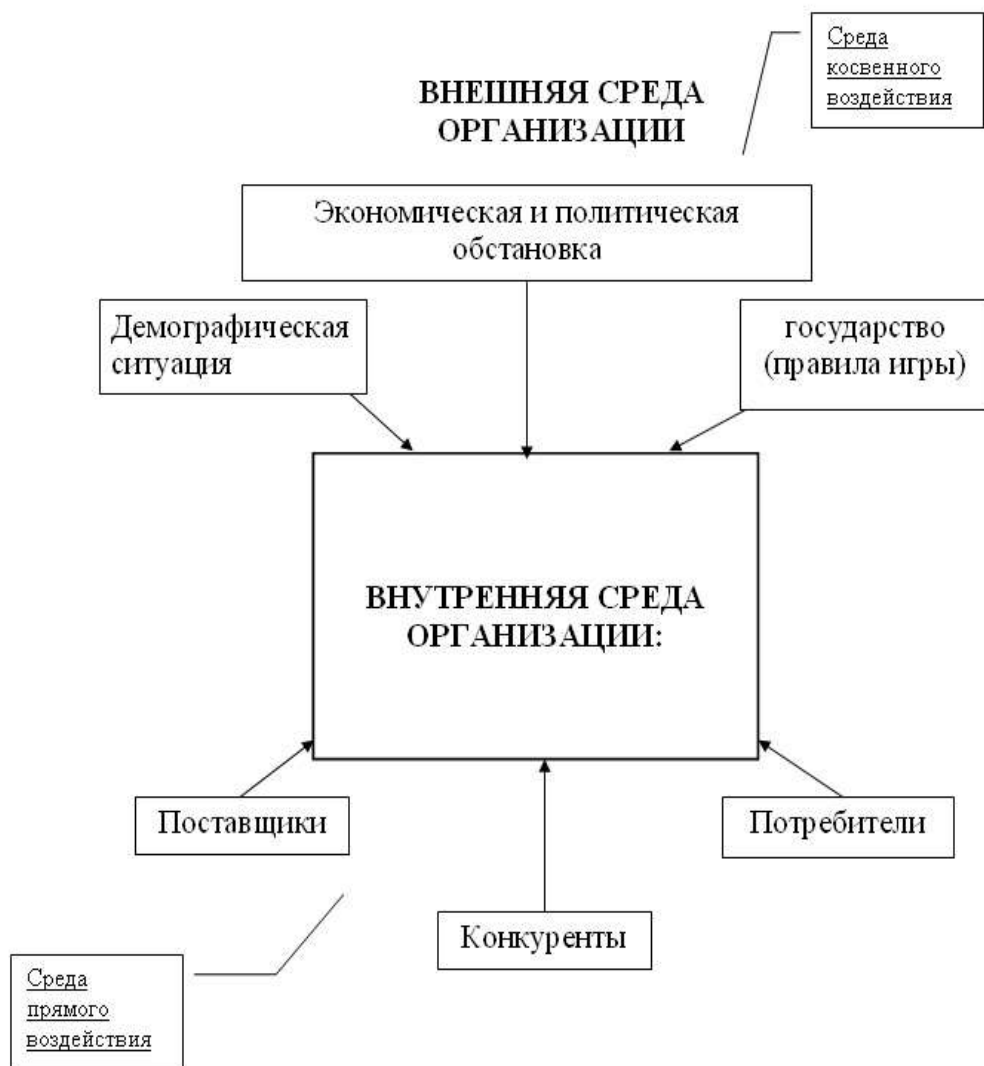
Среда косвенного воздействия

ВНЕШНЯЯ СРЕДА ОРГАНИЗАЦИИ

Экономическая и политическая обстановка

Демографическая ситуация

государство (правила игры)

ВНУТРЕННЯЯ СРЕДА ОРГАНИЗАЦИИ:

Поставщики

Потребители

Конкуренты

Среда прямого воздействия